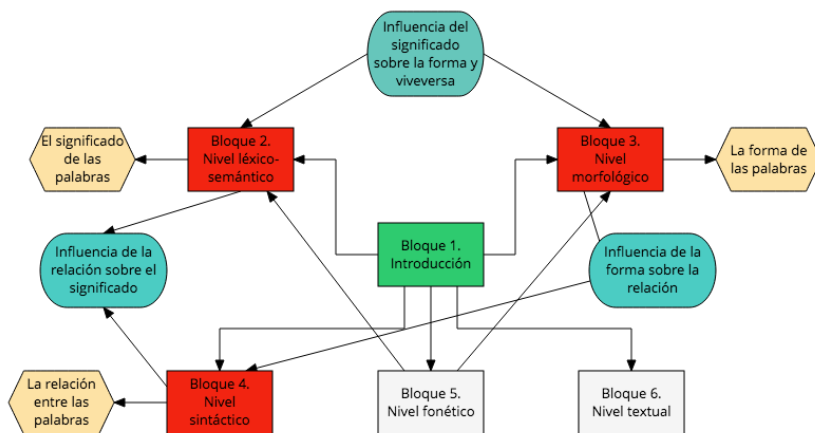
Influencia del significado sobre la forma y viveversa

El significado de las palabras

Bloque 2. Nivel léxico-semántico

Bloque 3. Nivel morfológico

La forma de las palabras

Influencia de la relación sobre el significado

Bloque 1. Introducción

Influencia de la forma sobre la relación

La relación entre las palabras

Bloque 4. Nivel sintáctico

Bloque 5. Nivel fonético

Bloque 6. Nivel textual